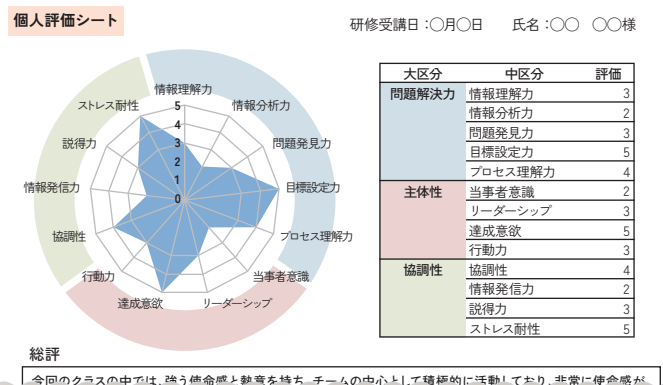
個人評価シート

研修受講日：○月○日　　氏名：○○　○○様

情報理解力
情報分析力
問題発見力
目標設定力
プロセス理解力
当事者意識
リーダーシップ
達成意欲
行動力
協調性
情報発信力
説得力
ストレス耐性

5
4
3
2
1
0

| 大区分 | 中区分 | 評価 |
|---|---|---|
| 問題解決力 | 情報理解力 | 3 |
| | 情報分析力 | 2 |
| | 問題発見力 | 3 |
| | 目標設定力 | 5 |
| | プロセス理解力 | 4 |
| 主体性 | 当事者意識 | 2 |
| | リーダーシップ | 3 |
| | 達成意欲 | 5 |
| | 行動力 | 3 |
| 協調性 | 協調性 | 4 |
| | 情報発信力 | 2 |
| | 説得力 | 3 |
| | ストレス耐性 | 5 |

総評

今回のクラスの中では、強う使命感と熱意を持ち、チームの中心として積極的に活動しており、非常に使命感が